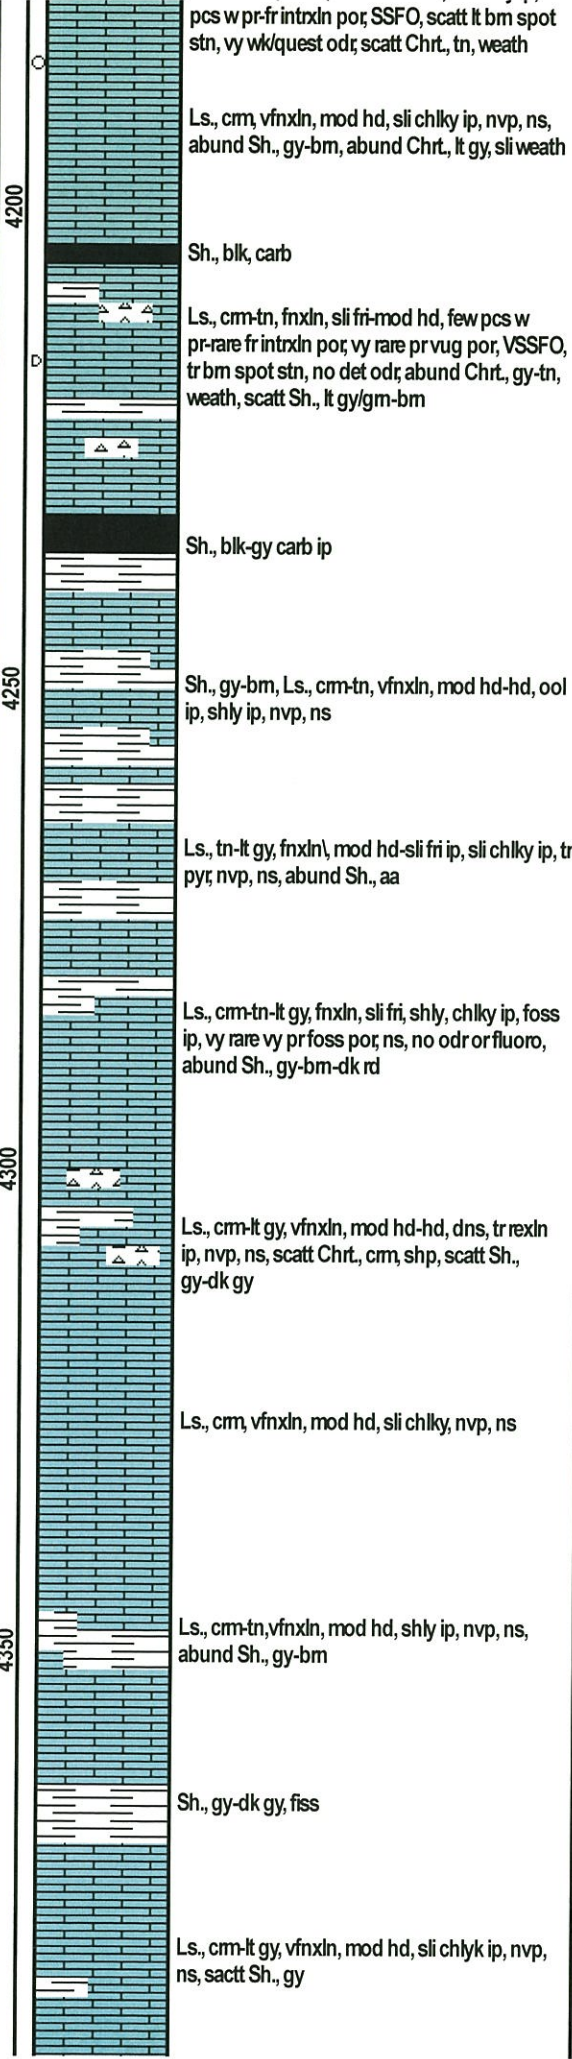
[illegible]
pcs w pr-fr intrxln por, SSFO, scatt lt brn spot stn, vy wk/quest odr, scatt Chrt., tn, weath

Ls., crm, vfnxln, mod hd, sli chlky ip, nvp, ns, abund Sh., gy-brn, abund Chrt., lt gy, sli weath

4200

Sh., blk, carb

Ls., crm-tn, fnxln, sli fri-mod hd, few pcs w pr-rare fr intrxln por, vy rare pr vug por, VSSFO, tr brn spot stn, no det odr, abund Chrt., gy-tn, weath, scatt Sh., lt gy/grn-brn

Sh., blk-gy carb ip

4250

Sh., gy-brn, Ls., crm-tn, vfnxln, mod hd-hd, ool ip, shly ip, nvp, ns

Ls., tn-lt gy, fnxln\, mod hd-sli fri ip, sli chlky ip, tr pyr, nvp, ns, abund Sh., aa

Ls., crm-tn-lt gy, fnxln, sli fri, shly, chlky ip, foss ip, vy rare vy pr foss por, ns, no odr or fluoro, abund Sh., gy-brn-dk rd

4300

Ls., crm-lt gy, vfnxln, mod hd-hd, dns, tr rexln ip, nvp, ns, scatt Chrt., crm, shp, scatt Sh., gy-dk gy

Ls., crm, vfnxln, mod hd, sli chlky, nvp, ns

4350

Ls., crm-tn,vfnxln, mod hd, shly ip, nvp, ns, abund Sh., gy-brn

Sh., gy-dk gy, fiss

Ls., crm-lt gy, vfnxln, mod hd, sli chlyk ip, nvp, ns, sactt Sh., gy